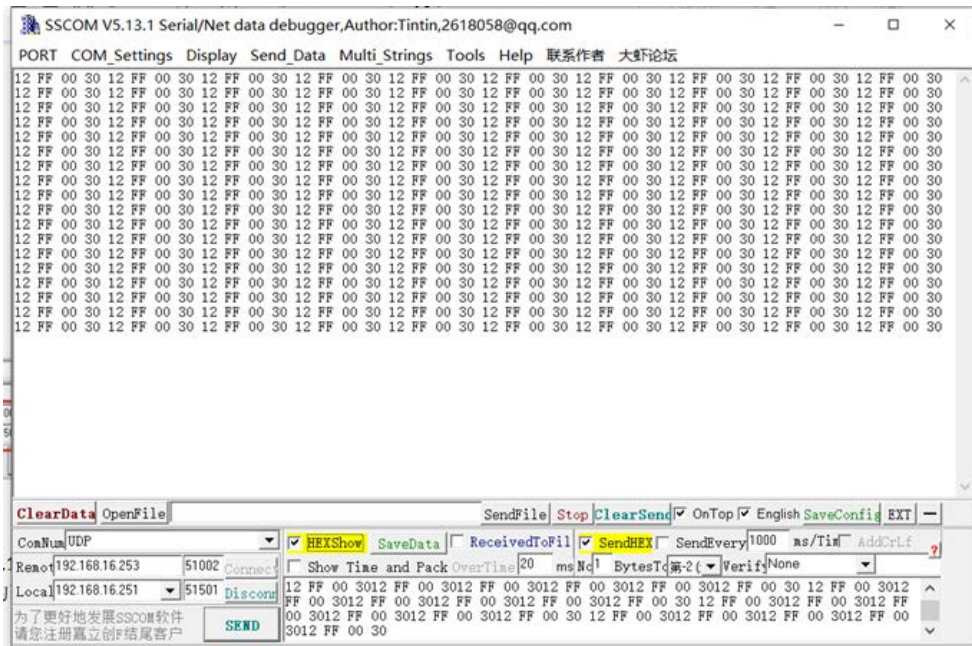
SSCOM V5.13.1 Serial/Net data debugger,Author:Tintin,2618058@qq.com

PORT COM_Settings Display Send_Data Multi_Strings Tools Help 联系作者 大虾论坛

12 FF 00 30 12 FF 00 30 12 FF 00 30 12 FF 00 30 12 FF 00 30 12 FF 00 30 12 FF 00 30 12 FF 00 30 12 FF 00 30 12 FF 00 30
12 FF 00 30 12 FF 00 30 12 FF 00 30 12 FF 00 30 12 FF 00 30 12 FF 00 30 12 FF 00 30 12 FF 00 30 12 FF 00 30 12 FF 00 30
12 FF 00 30 12 FF 00 30 12 FF 00 30 12 FF 00 30 12 FF 00 30 12 FF 00 30 12 FF 00 30 12 FF 00 30 12 FF 00 30 12 FF 00 30
12 FF 00 30 12 FF 00 30 12 FF 00 30 12 FF 00 30 12 FF 00 30 12 FF 00 30 12 FF 00 30 12 FF 00 30 12 FF 00 30 12 FF 00 30
12 FF 00 30 12 FF 00 30 12 FF 00 30 12 FF 00 30 12 FF 00 30 12 FF 00 30 12 FF 00 30 12 FF 00 30 12 FF 00 30 12 FF 00 30
12 FF 00 30 12 FF 00 30 12 FF 00 30 12 FF 00 30 12 FF 00 30 12 FF 00 30 12 FF 00 30 12 FF 00 30 12 FF 00 30 12 FF 00 30
12 FF 00 30 12 FF 00 30 12 FF 00 30 12 FF 00 30 12 FF 00 30 12 FF 00 30 12 FF 00 30 12 FF 00 30 12 FF 00 30 12 FF 00 30
12 FF 00 30 12 FF 00 30 12 FF 00 30 12 FF 00 30 12 FF 00 30 12 FF 00 30 12 FF 00 30 12 FF 00 30 12 FF 00 30 12 FF 00 30
12 FF 00 30 12 FF 00 30 12 FF 00 30 12 FF 00 30 12 FF 00 30 12 FF 00 30 12 FF 00 30 12 FF 00 30 12 FF 00 30 12 FF 00 30
12 FF 00 30 12 FF 00 30 12 FF 00 30 12 FF 00 30 12 FF 00 30 12 FF 00 30 12 FF 00 30 12 FF 00 30 12 FF 00 30 12 FF 00 30
12 FF 00 30 12 FF 00 30 12 FF 00 30 12 FF 00 30 12 FF 00 30 12 FF 00 30 12 FF 00 30 12 FF 00 30 12 FF 00 30 12 FF 00 30
12 FF 00 30 12 FF 00 30 12 FF 00 30 12 FF 00 30 12 FF 00 30 12 FF 00 30 12 FF 00 30 12 FF 00 30 12 FF 00 30 12 FF 00 30
12 FF 00 30 12 FF 00 30 12 FF 00 30 12 FF 00 30 12 FF 00 30 12 FF 00 30 12 FF 00 30 12 FF 00 30 12 FF 00 30 12 FF 00 30
12 FF 00 30 12 FF 00 30 12 FF 00 30 12 FF 00 30 12 FF 00 30 12 FF 00 30 12 FF 00 30 12 FF 00 30 12 FF 00 30 12 FF 00 30
12 FF 00 30 12 FF 00 30 12 FF 00 30 12 FF 00 30 12 FF 00 30 12 FF 00 30 12 FF 00 30 12 FF 00 30 12 FF 00 30 12 FF 00 30
12 FF 00 30 12 FF 00 30 12 FF 00 30 12 FF 00 30 12 FF 00 30 12 FF 00 30 12 FF 00 30 12 FF 00 30 12 FF 00 30 12 FF 00 30
12 FF 00 30 12 FF 00 30 12 FF 00 30 12 FF 00 30 12 FF 00 30 12 FF 00 30 12 FF 00 30 12 FF 00 30 12 FF 00 30 12 FF 00 30
12 FF 00 30 12 FF 00 30 12 FF 00 30 12 FF 00 30 12 FF 00 30 12 FF 00 30 12 FF 00 30 12 FF 00 30 12 FF 00 30 12 FF 00 30
12 FF 00 30 12 FF 00 30 12 FF 00 30 12 FF 00 30 12 FF 00 30 12 FF 00 30 12 FF 00 30 12 FF 00 30 12 FF 00 30 12 FF 00 30

ClearData OpenFile SendFile Stop ClearSend OnTop English SaveConfig EXT —

ComNum UDP HEXShow SaveData ReceivedToFil SendHEX SendEvery 1000 ms/Tim AddCrLf

Remot 192.168.16.253 51002 Connect Show Time and Pack OverTime 20 ms No 1 BytesTo 第-2( Verify None

Local 192.168.16.251 51501 Disconn

为了更好地发展SSCOM软件 请您注册嘉立创F结尾客户 SEND

12 FF 00 3012 FF 00 3012 FF 00 3012 FF 00 3012 FF 00 3012 FF 00 30 12 FF 00 3012 FF 00 3012 FF 00 3012 FF 00 3012 FF 00 3012 FF 00 30 12 FF 00 3012 FF 00 3012 FF 00 3012 FF 00 3012 FF 00 3012 FF 00 30 12 FF 00 3012 FF 00 3012 FF 00 3012 FF 00 3012 FF 00 3012 FF 00 30